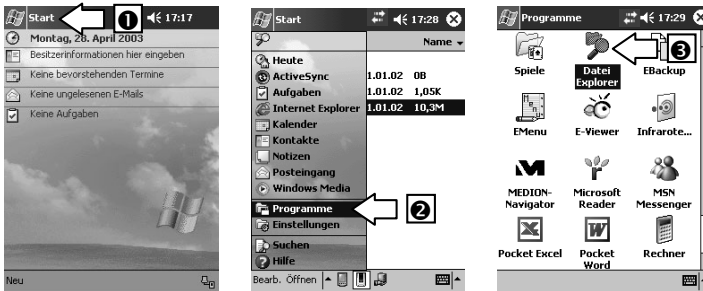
Start ❶ 17:17
Montag, 28. April 2003
Besitzerinformationen hier eingeben
Keine bevorstehenden Termine
Keine ungelesenen E-Mails
Keine Aufgaben
Neu

Start 17:28
Name
Heute
ActiveSync
Aufgaben
Internet Explorer
Kalender
Kontakte
Notizen
Posteingang
Windows Media
Programme
Einstellungen
Suchen
Hilfe
1.01.02 0B
1.01.02 1,05K
1.01.02 10,3M
❷
Bearb. Öffnen

Programme 17:29
❸
Spiele
Datei Explorer
EBackup
EMenu
E-Viewer
Infrarote...
MEDION-Navigator
Microsoft Reader
MSN Messenger
Pocket Excel
Pocket Word
Rechner